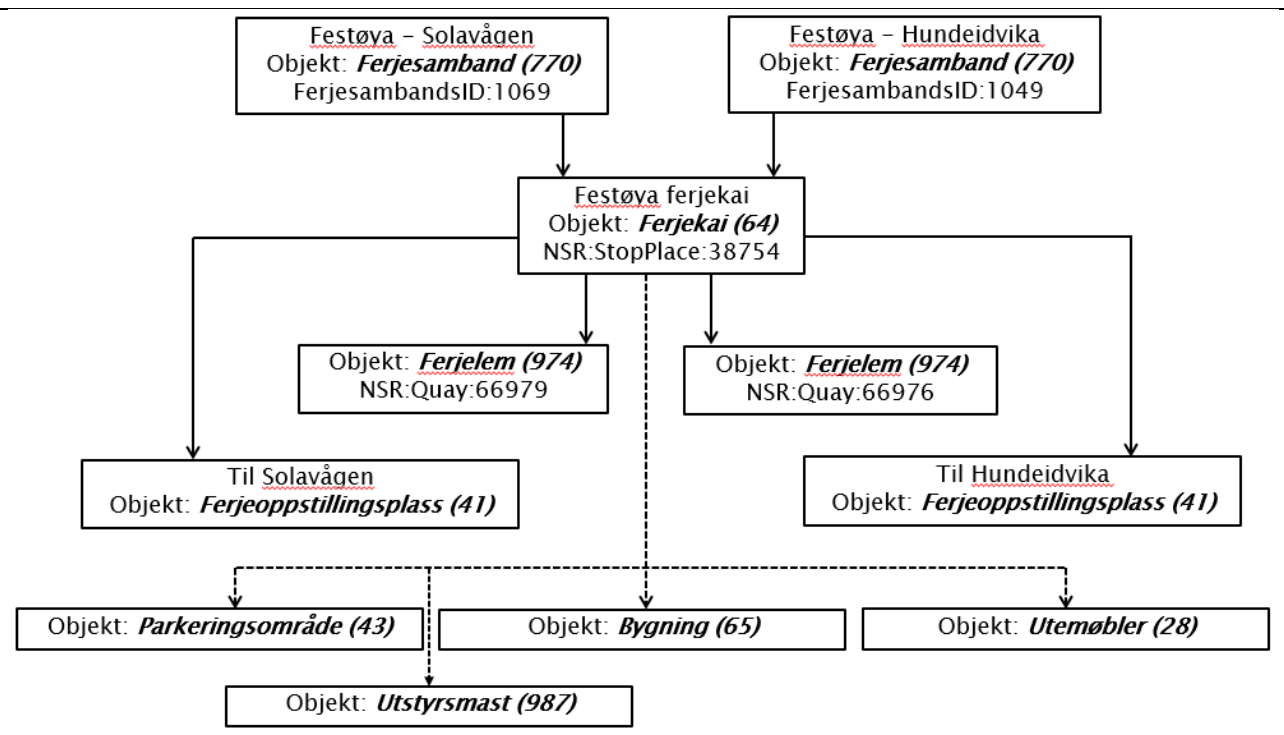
Festøya – Solavågen
Objekt: ***Ferjesamband (770)***
FerjesambandsID:1069

Festøya – Hundeidvika
Objekt: ***Ferjesamband (770)***
FerjesambandsID:1049

Festøya ferjekai
Objekt: ***Ferjekai (64)***
NSR:StopPlace:38754

Objekt: ***Ferjelem (974)***
NSR:Quay:66979

Objekt: ***Ferjelem (974)***
NSR:Quay:66976

Til Solavågen
Objekt: ***Ferjeoppstillingsplass (41)***

Til Hundeidvika
Objekt: ***Ferjeoppstillingsplass (41)***

Objekt: ***Parkeringsområde (43)***

Objekt: ***Bygning (65)***

Objekt: ***Utemøbler (28)***

Objekt: ***Utstyrsmast (987)***